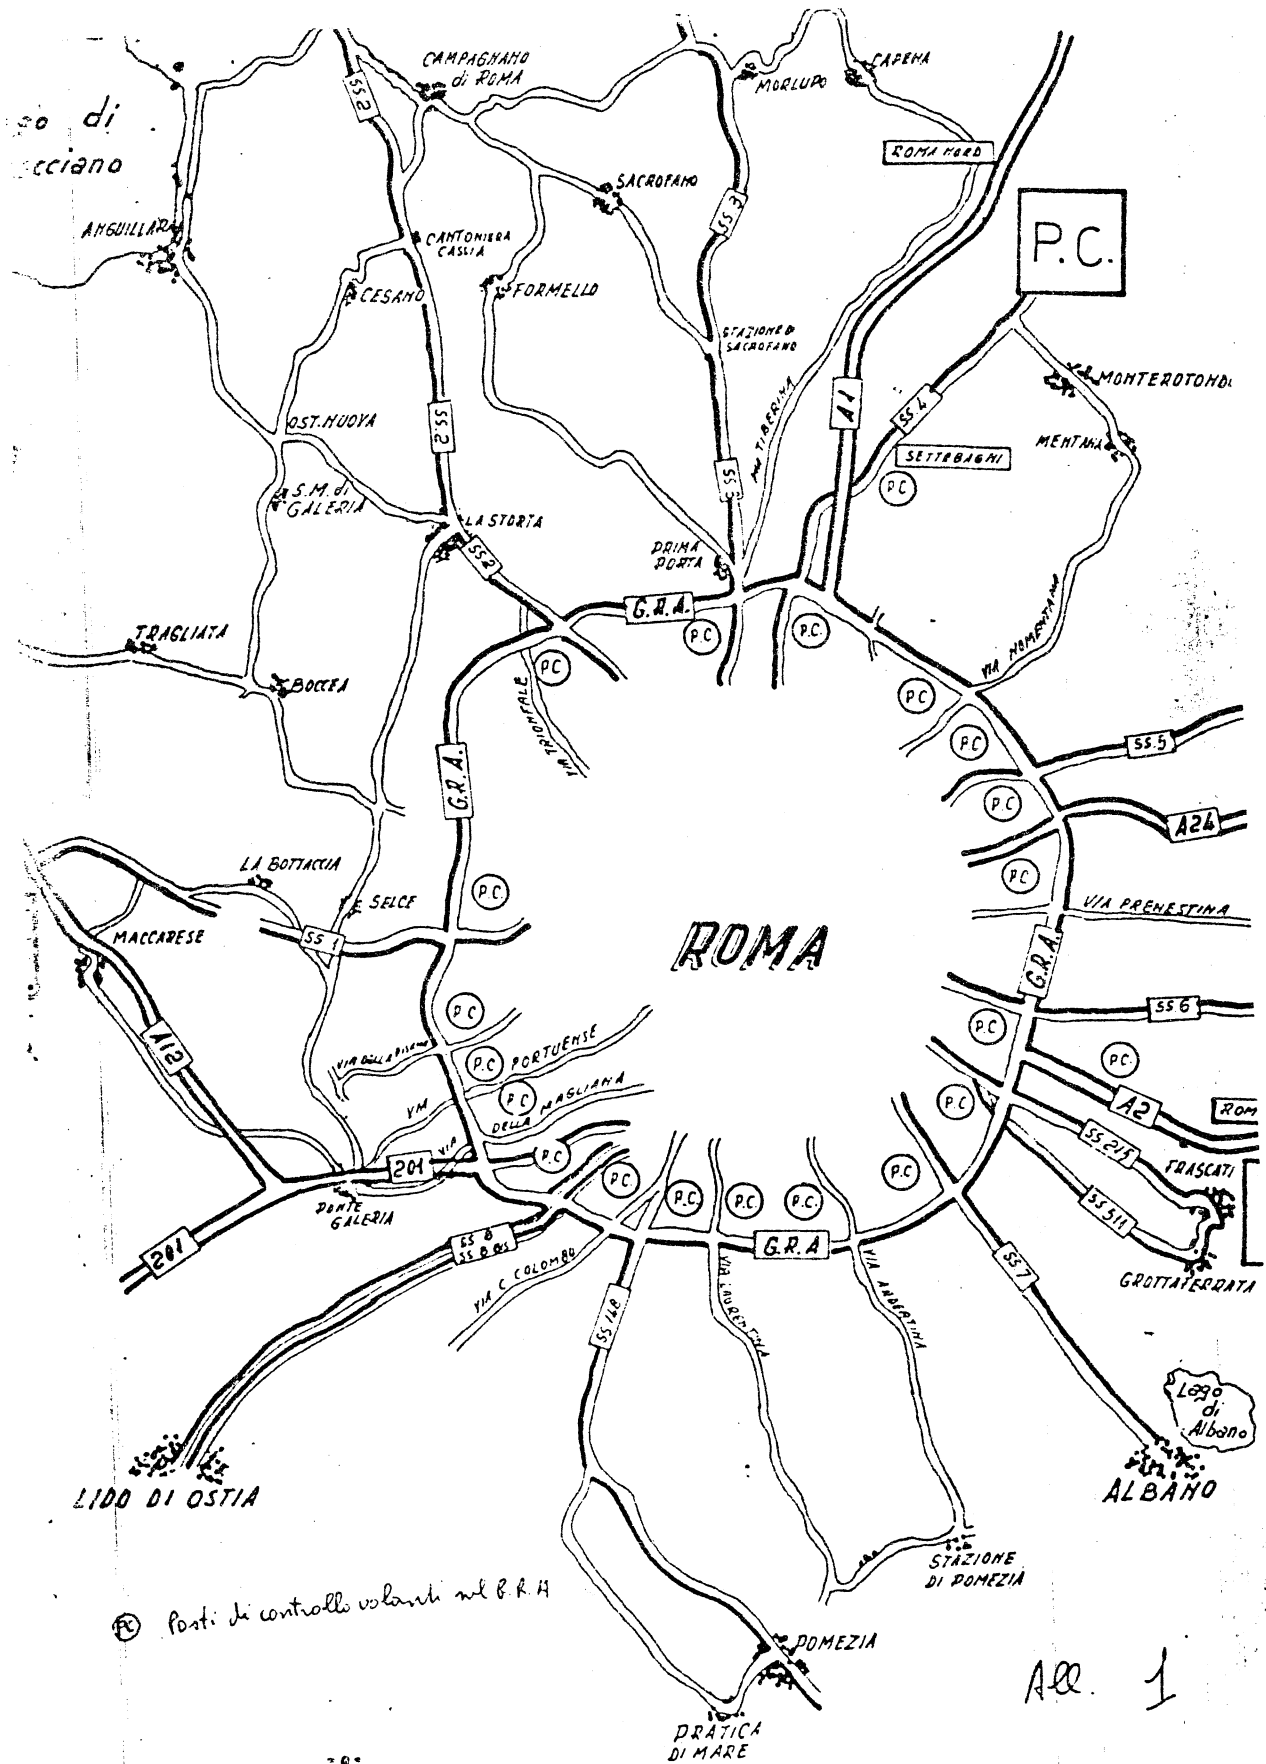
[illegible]go di
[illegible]cciano

CAMPAGNANO di ROMA
SS 2
MORLUPO
CAPENA
ROMA NORD
SACROFANO
SS 3
ANGUILLARA
CANTONIERA CASSIA
P.C.
CESANO
FORMELLO
STAZIONE DI SACROFANO
MONTEROTONDO
A 1
SS 4
OST. NUOVA
SS 2
MENTANA
SS 5
TIBERINA
SETTEBAGNI
P.C
S.M. di GALERIA
LA STORTA
PRIMA PORTA
SS 2
G.R.A.
P.C
P.C.
TRAGLIATA
P.C
VIA TRIONFALE
VIA NOMENTANA
P.C
BOCCEA
P.C
SS 5
G.R.A.
P.C
A24
LA BOTTACCIA
P.C.
P.C
SELCE
VIA PRENESTINA
MACCARESE
SS 1
ROMA
G.R.A.
SS 6
A 12
P.C
P.C
VIA DELLA PISANA
P.C
PORTUENSE
P.C
VM DELLA MAGLIANA
P.C
A2
ROM
P.C
VIA
201
P.C
SS 215
FRASCATI
P.C
P.C.
P.C
P.C.
PONTE GALERIA
SS 8 SS 8 bis
SS 511
201
G.R.A
VIA C. COLOMBO
VIA LAURENTINA
VIA ARDEATINA
SS 7
GROTTAFERRATA
SS 148
Lago di Albano
LIDO DI OSTIA
ALBANO
STAZIONE DI POMEZIA
PC Posti di controllo volanti nel G.R.A
POMEZIA
All. 1
PRATICA DI MARE
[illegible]